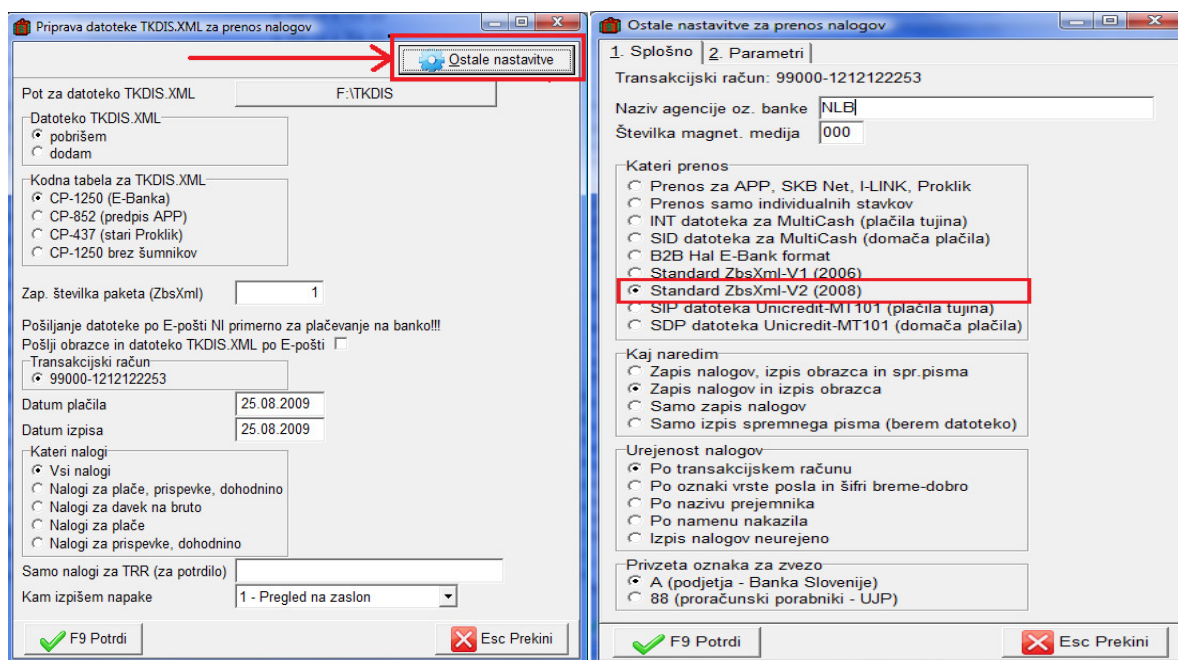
Priprava datoteke TKDIS.XML za prenos nalogov

Ostale nastavitve

Pot za datoteko TKDIS.XML F:\TKDIS

Datoteko TKDIS.XML
pobrišem
dodam

Kodna tabela za TKDIS.XML
CP-1250 (E-Banka)
CP-852 (predpis APP)
CP-437 (stari Proklik)
CP-1250 brez šumnikov

Zap. številka paketa (ZbsXml) 1

Pošiljanje datoteke po E-pošti NI primerno za plačevanje na banko!!!
Pošlji obrazce in datoteko TKDIS.XML po E-pošti

Transakcijski račun
99000-1212122253

Datum plačila 25.08.2009
Datum izpisa 25.08.2009

Kateri nalogi
Vsi nalogi
Nalogi za plače, prispevke, dohodnino
Nalogi za davek na bruto
Nalogi za plače
Nalogi za prispevke, dohodnino

Samo nalogi za TRR (za potrdilo)
Kam izpišem napake 1 - Pregled na zaslon

F9 Potrdi
Esc Prekini

Ostale nastavtve za prenos nalogov

1. Splošno 2. Parametri

Transakcijski račun: 99000-1212122253

Naziv agencije oz. banke NLB
Številka magnet. medija 000

Kateri prenos
Prenos za APP, SKB Net, I-LINK, Proklik
Prenos samo individualnih stavkov
INT datoteka za MultiCash (plačila tujina)
SID datoteka za MultiCash (domača plačila)
B2B Hal E-Bank format
Standard ZbsXml-V1 (2006)
Standard ZbsXml-V2 (2008)
SIP datoteka Unicredit-MT101 (plačila tujina)
SDP datoteka Unicredit-MT101 (domača plačila)

Kaj naredim
Zapis nalogov, izpis obrazca in spr.pisma
Zapis nalogov in izpis obrazca
Samo zapis nalogov
Samo izpis spremnega pisma (berem datoteko)

Urejenost nalogov
Po transakcijskem računu
Po oznaki vrste posla in šifri breme-dobro
Po nazivu prejemnika
Po namenu nakazila
Izpis nalogov neurejeno

Privzeta oznaka za zvezo
A (podjetja - Banka Slovenije)
88 (proračunski porabniki - UJP)

F9 Potrdi
Esc Prekini